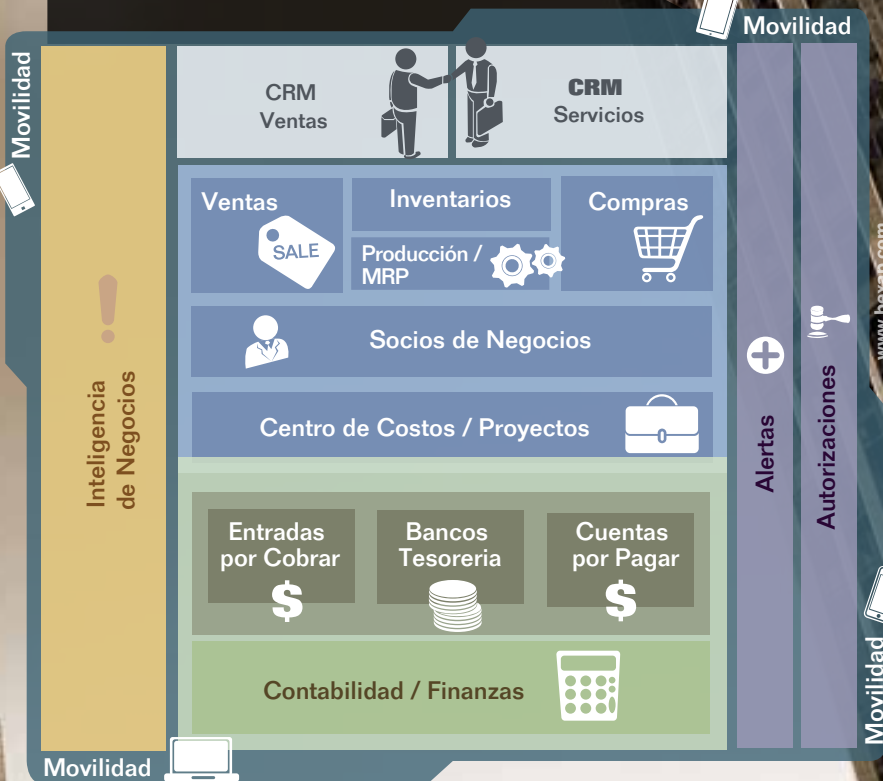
Movilidad

Movilidad

CRM Ventas

CRM Servicios

Ventas

SALE

Inventarios

Compras

Producción / MRP

Socios de Negocios

Centro de Costos / Proyectos

Inteligencia de Negocios

Alertas

Autorizaciones

www.boyan.com

Entradas por Cobrar

$

Bancos Tesoreria

Cuentas por Pagar

$

Contabilidad / Finanzas

Movilidad

Movilidad